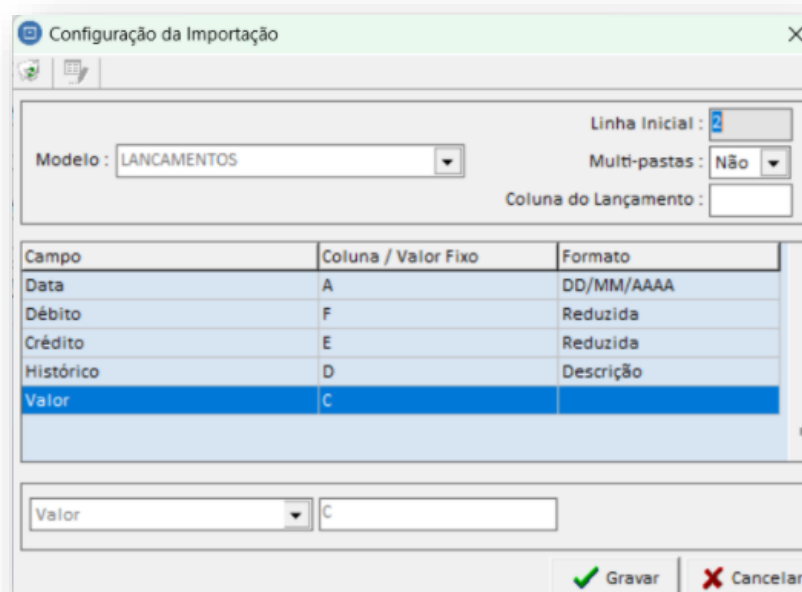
Configuração da Importação

Linha Inicial : 2

Modelo : LANCAMENTOS

Multi-pastas : Não

Coluna do Lançamento :

| Campo | Coluna / Valor Fixo | Formato |
|---|---|---|
| Data | A | DD/MM/AAAA |
| Débito | F | Reduzida |
| Crédito | E | Reduzida |
| Histórico | D | Descrição |
| Valor | C | |

Valor

C

Gravar

Cancelar